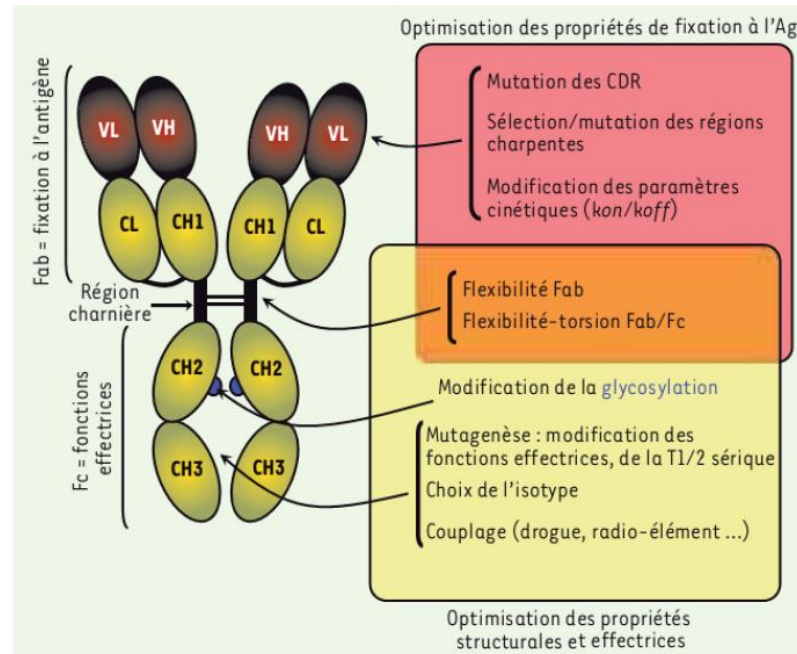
Optimisation des propriétés de fixation à l'Ag

Fab = fixation à l'antigène

VL VH VH VL

CL CH1 CH1 CL

Mutation des CDR

Sélection/mutation des régions charpentes

Modification des paramètres cinétiques (kon/koff)

Région charnière

Flexibilité Fab

Flexibilité-torsion Fab/Fc

Fc = fonctions effectrices

CH2 CH2

Modification de la glycosylation

CH3 CH3

Mutagenèse : modification des fonctions effectrices, de la T1/2 sérique

Choix de l'isotype

Couplage (drogue, radio-élément ...)

Optimisation des propriétés structurales et effectrices